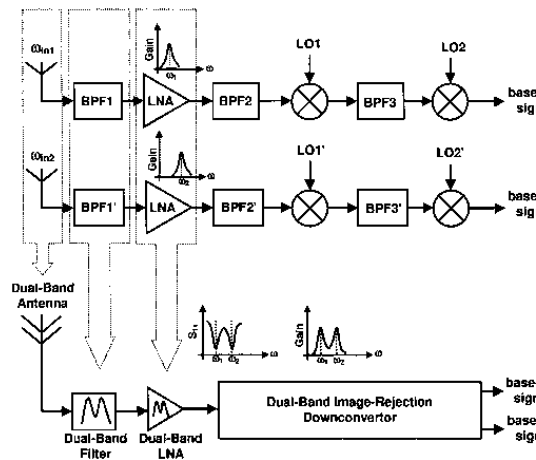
$\omega_{in1}$

Gain

$\omega_1$

$\omega$

LO1

LO2

BPF1

LNA

BPF2

BPF3

base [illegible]

sig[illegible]

$\omega_{in2}$

Gain

$\omega_2$

$\omega$

LO1'

LO2'

BPF1'

LNA

BPF2'

BPF3'

base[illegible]

sig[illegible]

Dual-Band Antenna

$S_{11}$

$\omega_1$ $\omega_2$

$\omega$

Gain

$\omega_1$ $\omega_2$

$\omega$

Dual-Band Image-Rejection Downconvertor

base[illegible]

sig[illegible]

base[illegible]

sig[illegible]

Dual-Band Filter

Dual-Band LNA